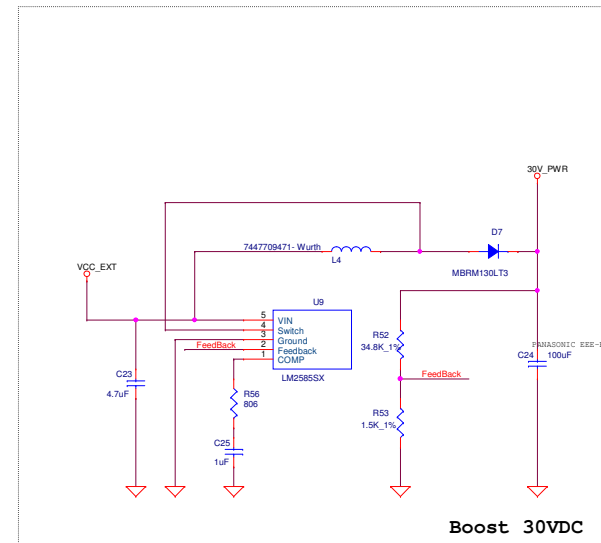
30V_PWR

7447709471- Wurth

L4

D7

MBRM130LT3

VCC_EXT

U9

5 VIN
4 Switch
3 Ground
2 Feedback
1 COMP

FeedBack

LM2585SX

C23
4.7uF

R56
806

C25
1uF

R52
34.8K_1%

FeedBack

R53
1.5K_1%

PANASONIC EEE-1

C24 100uF

Boost 30VDC